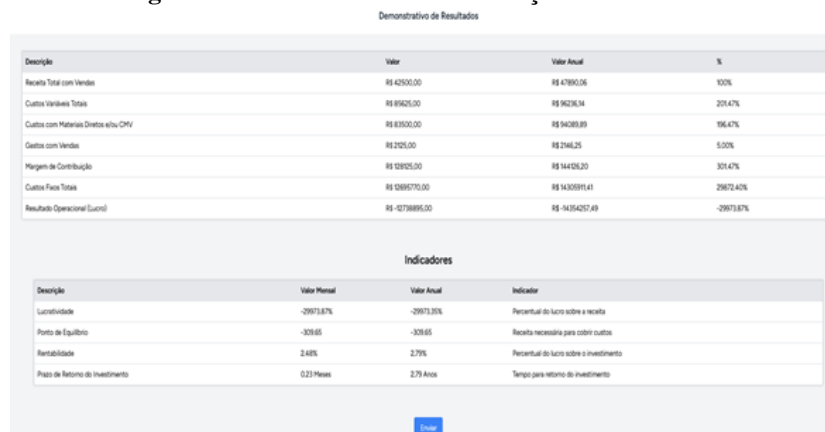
g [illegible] ção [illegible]

Demonstrativo de Resultados

| Descrição | Valor | Valor Anual | % |
|---|---|---|---|
| Receita Total com Vendas | R$ 42500,00 | R$ 47890,06 | 100% |
| Custos Variáveis Totais | R$ 85625,00 | R$ 96236,14 | 201,47% |
| Custos com Materiais Diretos e/ou CMV | R$ 83500,00 | R$ 94089,89 | 196,47% |
| Gastos com Vendas | R$ 2125,00 | R$ 2146,25 | 5,00% |
| Margem de Contribuição | R$ 128125,00 | R$ 144126,20 | 301,47% |
| Custos Fixos Totais | R$ 12695770,00 | R$ 14305911,41 | 29872,40% |
| Resultado Operacional (Lucro) | R$ -12738895,00 | R$ -14354257,49 | -29973,87% |

Indicadores

| Descrição | Valor Mensal | Valor Anual | Indicador |
|---|---|---|---|
| Lucratividade | -29973,87% | -29973,35% | Percentual do lucro sobre a receita |
| Ponto de Equilíbrio | -309,65 | -309,65 | Receita necessária para cobrir custos |
| Rentabilidade | 2,48% | 2,79% | Percentual do lucro sobre o investimento |
| Prazo de Retorno do Investimento | 0,23 Meses | 2,79 Anos | Tempo para retorno do investimento |

Enviar